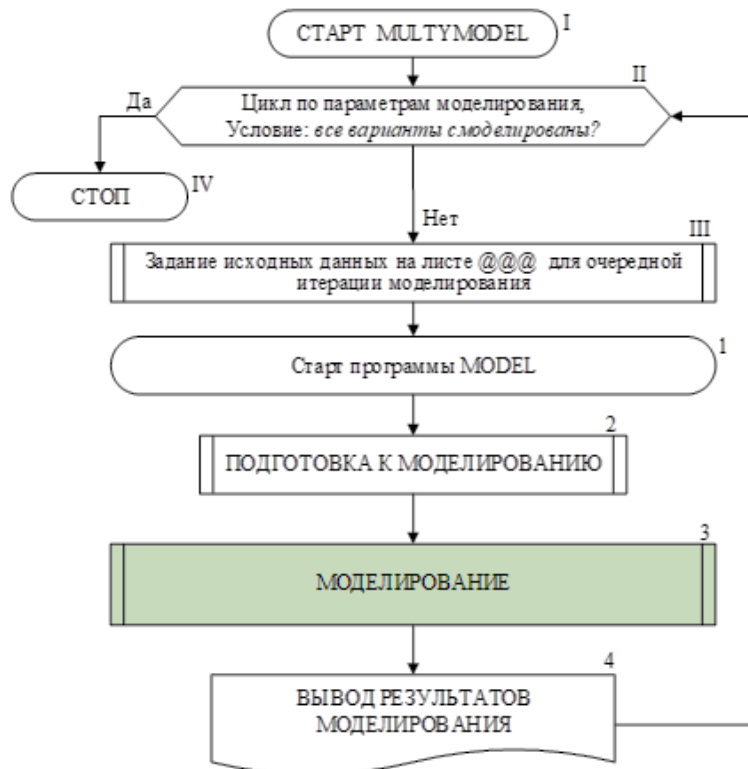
СТАРТ MULTYMODEL
I

II
Да
Цикл по параметрам моделирования,
Условие: *все варианты смоделированы?*

СТОП
IV

Нет

III
Задание исходных данных на листе @@@ для очередной итерации моделирования

1
Старт программы MODEL

2
ПОДГОТОВКА К МОДЕЛИРОВАНИЮ

3
МОДЕЛИРОВАНИЕ

4
ВЫВОД РЕЗУЛЬТАТОВ МОДЕЛИРОВАНИЯ